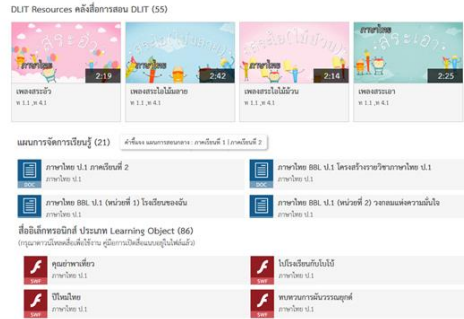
DLIT Resources คลังสื่อการสอน DLIT (55)

สระอัว
ภาษาไทย
2:19
เพลงสระอัว
ท 1.1 ,ท 4.1

ภาษาไทย
2:42
เพลงสระไอไม้มลาย
ท 1.1 ,ท 4.1

สระไอไม้ม้วน
ภาษาไทย
2:14
เพลงสระไอไม้ม้วน
ท 1.1 ,ท 4.1

สระเอา
ภาษาไทย
2:25
เพลงสระเอา
ท 1.1 ,ท 4.1

แผนการจัดการเรียนรู้ (21)
คำชี้แจง แผนการสอนกลาง : ภาคเรียนที่ 1 | ภาคเรียนที่ 2

DOC
ภาษาไทย ป.1 ภาคเรียนที่ 2
ภาษาไทย ป.1

DOC
ภาษาไทย BBL ป.1 โครงสร้างรายวิชาภาษาไทย ป.1
ภาษาไทย ป.1

DOC
ภาษาไทย BBL ป.1 (หน่วยที่ 1) โรงเรียนของฉัน
ภาษาไทย ป.1

DOC
ภาษาไทย BBL ป.1 (หน่วยที่ 2) วงกลมแห่งความมั่นใจ
ภาษาไทย ป.1

สื่ออิเล็กทรอนิกส์ ประเภท Learning Object (86)
(กรุณาดาวน์โหลดเพื่อใช้งาน คู่มือการเปิดสื่อแบบอยู่ในไฟล์แล้ว)

SWF
คุณย่าพาเที่ยว
ภาษาไทย ป.1

SWF
ไปโรงเรียนกับไปไป้
ภาษาไทย ป.1

SWF
ปีใหม่ไทย
ภาษาไทย ป.1

SWF
ทบทวนการผันวรรณยุกต์
ภาษาไทย ป.1